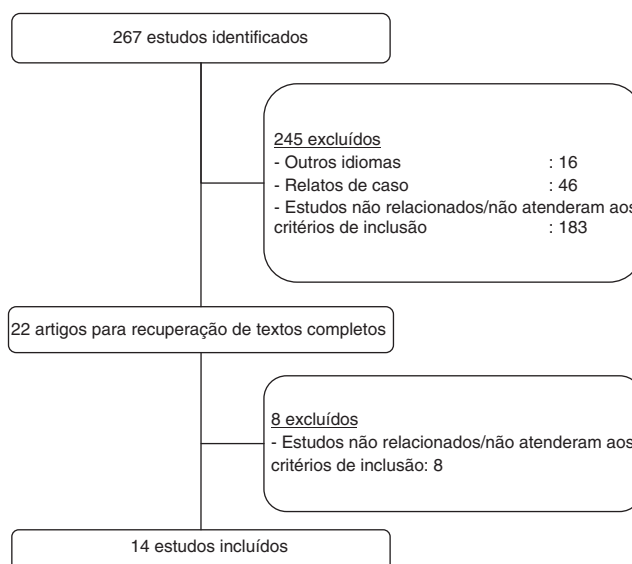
267 estudos identificados

245 excluídos
- Outros idiomas : 16
- Relatos de caso : 46
- Estudos não relacionados/não atenderam aos critérios de inclusão : 183

22 artigos para recuperação de textos completos

8 excluídos
- Estudos não relacionados/não atenderam aos critérios de inclusão: 8

14 estudos incluídos